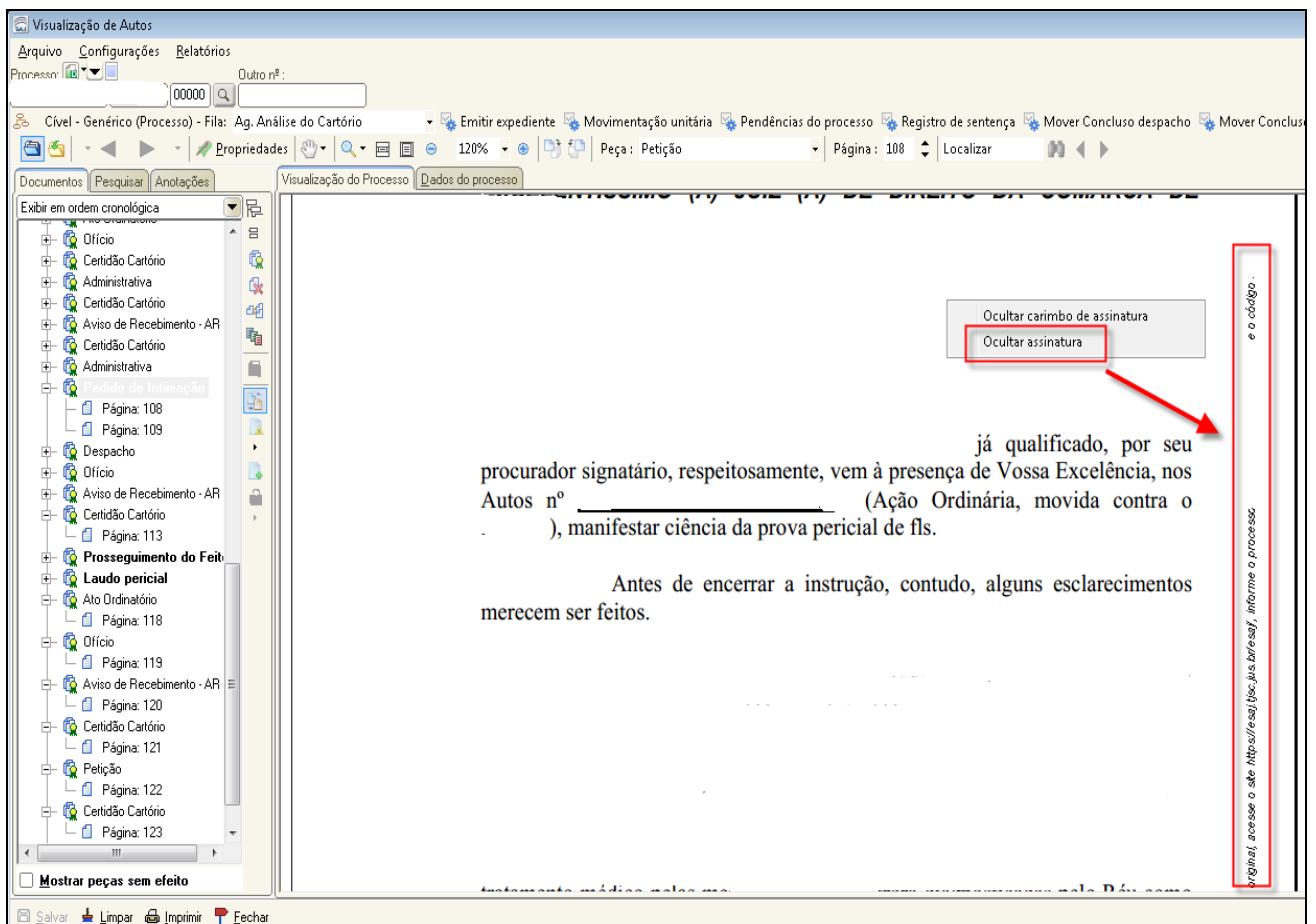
Visualização de Autos

Arquivo Configurações Relatórios

Processo: Outro nº:

00000

Cível - Genérico (Processo) - Fila: Ag. Análise do Cartório Emitir expediente Movimentação unitária Pendências do processo Registro de sentença Mover Concluso despacho Mover Conclus

Propriedades 120% Peça: Petição Página: 108 Localizar

Documentos Pesquisar Anotações

Exibir em ordem cronológica

Ofício
Certidão Cartório
Administrativa
Certidão Cartório
Aviso de Recebimento - AR
Certidão Cartório
Administrativa
Pedido de Intimação
Página: 108
Página: 109
Despacho
Ofício
Aviso de Recebimento - AR
Certidão Cartório
Página: 113
Prosseguimento do Feit
Laudo pericial
Ato Ordinatório
Página: 118
Ofício
Página: 119
Aviso de Recebimento - AR
Página: 120
Certidão Cartório
Página: 121
Petição
Página: 122
Certidão Cartório
Página: 123

Mostrar peças sem efeito

Visualização do Processo Dados do processo

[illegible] (A) JUIZ (A) DE DIREITO DA COMARCA DE

Ocultar carimbo de assinatura
Ocultar assinatura

já qualificado, por seu procurador signatário, respeitosamente, vem à presença de Vossa Excelência, nos Autos nº \_\_\_\_\_\_\_\_\_\_\_\_\_\_\_\_\_\_ (Ação Ordinária, movida contra o \_\_\_\_\_), manifestar ciência da prova pericial de fls.

Antes de encerrar a instrução, contudo, alguns esclarecimentos merecem ser feitos.

tratamento médico pelos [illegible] pelo Réu como

original, acesse o site https://esaj.tjsc.jus.br/esaj, informe o processo e o código.

Salvar Limpar Imprimir Fechar